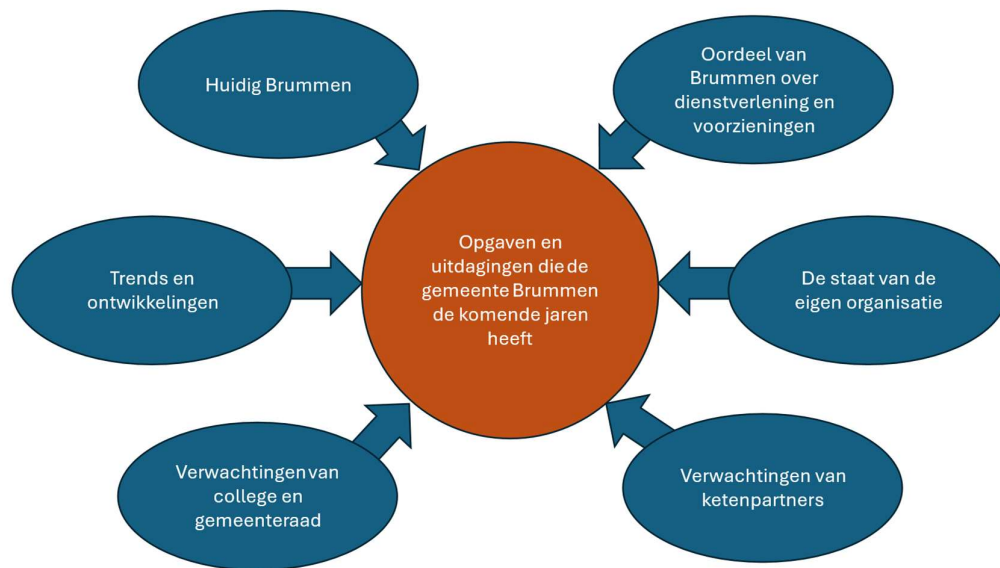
Huidig Brummen

Oordeel van Brummen over dienstverlening en voorzieningen

Trends en ontwikkelingen

Opgaven en uitdagingen die de gemeente Brummen de komende jaren heeft

De staat van de eigen organisatie

Verwachtingen van college en gemeenteraad

Verwachtingen van ketenpartners